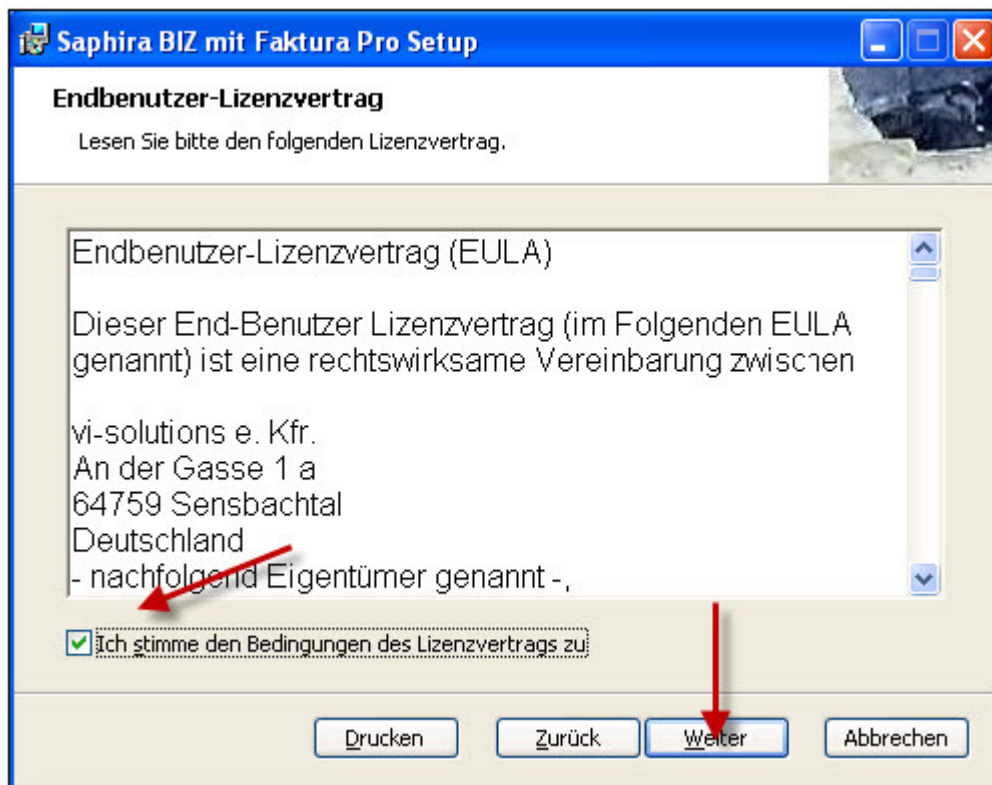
Saphira BIZ mit Faktura Pro Setup

Endbenutzer-Lizenzvertrag

Lesen Sie bitte den folgenden Lizenzvertrag.

Endbenutzer-Lizenzvertrag (EULA)

Dieser End-Benutzer Lizenzvertrag (im Folgenden EULA genannt) ist eine rechtswirksame Vereinbarung zwischen

vi-solutions e. Kfr.
An der Gasse 1 a
64759 Sensbachtal
Deutschland
- nachfolgend Eigentümer genannt -,

Ich stimme den Bedingungen des Lizenzvertrags zu

Drucken Zurück Weiter Abbrechen